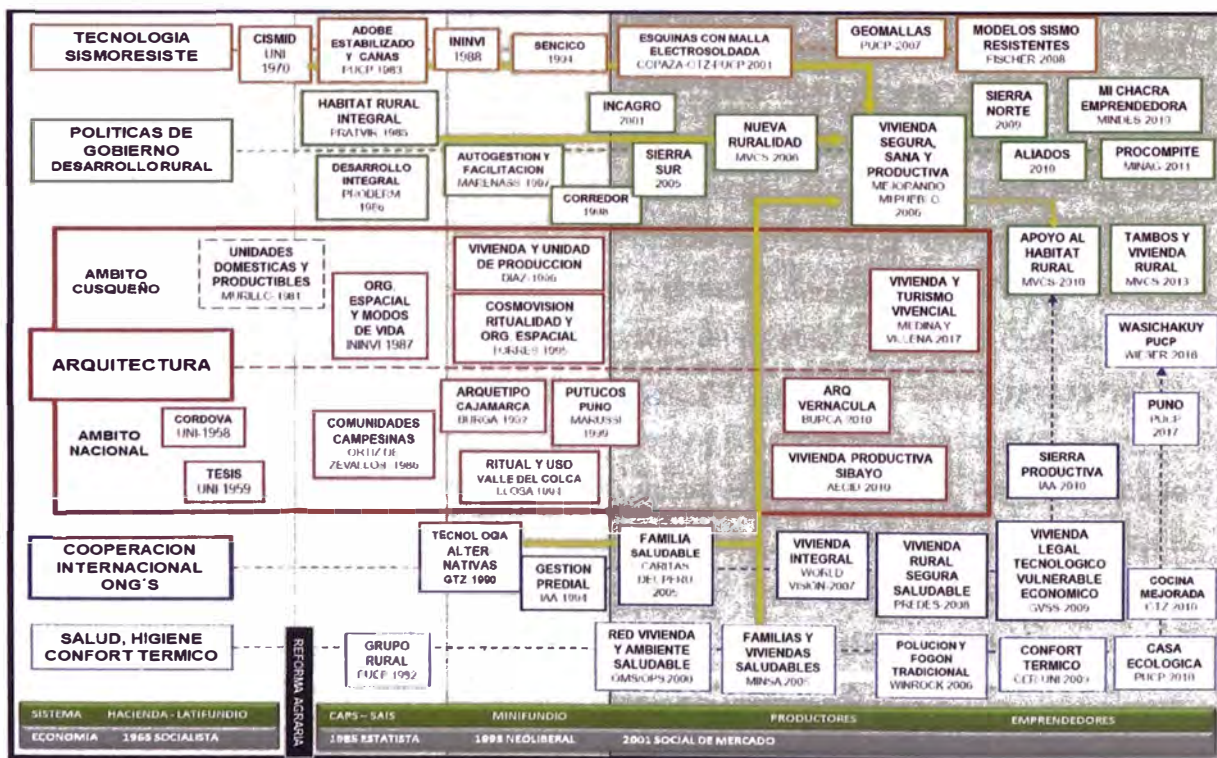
TECNOLOGIA SISMORESISTE

CISMID UNI 1970

ADOBE ESTABILIZADO Y CAÑAS PUCP 1983

ININVI 1988

SENCICO 1994

ESQUINAS CON MALLA ELECTROSOLDADA COPAZA-GTZ-PUCP 2001

GEOMALLAS PUCP 2007

MODELOS SISMO RESISTENTES FISCHER 2008

POLITICAS DE GOBIERNO DESARROLLO RURAL

HABITAT RURAL INTEGRAL FRATVIK 1985

INCAGRO 2001

NUEVA RURALIDAD MVCS 2006

VIVIENDA SEGURA, SANA Y PRODUCTIVA MEJORANDO MI PUEBLO 2006

SIERRA NORTE 2009

MI CHACRA EMPRENDEDORA MIDIS 2013

ALIADOS 2010

PROCOMPITE MINAG 2011

DESARROLLO INTEGRAL PRODERM 1986

AUTOGESTION Y FACILITACION MARENASS 1997

SIERRA SUR 2005

CORREDOR 1998

AMBITO CUSQUEÑO

UNIDADES DOMESTICAS Y PRODUCTIBLES MURILLO 1981

ORG. ESPACIAL Y MODOS DE VIDA ININVI 1987

VIVIENDA Y UNIDAD DE PRODUCCION DIAZ 1996

COSMOVISION RITUALIDAD Y ORG. ESPACIAL TORRES 1995

VIVIENDA Y TURISMO VIVENCIAL MEDINA Y VILLENA 2017

APOYO AL HABITAT RURAL MVCS 2010

TAMBOS Y VIVIENDA RURAL MVCS 2013

WASICHAKUY PUCP WIESER 2016

ARQUITECTURA

AMBITO NACIONAL

CORDOVA UNI 1958

TESIS UNI 1959

COMUNIDADES CAMPESINAS ORTIZ DE ZEVALLOS 1986

ARQUETIPO CAJAMARCA BURGA 1997

PUTUCOS PUNO MAKUSSI 1999

RITUAL Y USO VALLE DEL COLCA LLOSA 1991

ARQ VERNACULA BUPCA 2010

VIVIENDA PRODUCTIVA SIBAYO AECID 2010

PUNO PUCP 2017

SIERRA PRODUCTIVA IAA 2010

COOPERACION INTERNACIONAL ONG´S

TECNOLOGIA ALTERNATIVAS GTZ 1990

GESTION PREDIAL IAA 1994

FAMILIA SALUDABLE CARITAS DEL PERU 2005

VIVIENDA INTEGRAL WORLD VISION 2007

VIVIENDA RURAL SEGURA SALUDABLE PREDES 2008

VIVIENDA LEGAL TECNOLOGICO VULNERABLE ECONOMICO GVSS 2009

COCINA MEJORADA GTZ 2010

SALUD, HIGIENE CONFORT TERMICO

REFORMA AGRARIA

GRUPO RURAL PUCP 1992

RED VIVIENDA Y AMBIENTE SALUDABLE OMS/OPS 2000

FAMILIAS Y VIVIENDAS SALUDABLES MINSA 2005

POLUCION Y FOGON TRADICIONAL WINROCK 2006

CONFORT TERMICO CER UNI 2009

CASA ECOLOGICA PUCP 2010

SISTEMA HACIENDA - LATIFUNDIO CAPS – SAIS MINIFUNDIO PRODUCTORES EMPRENDEDORES

ECONOMIA 1965 SOCIALISTA 1985 ESTATISTA 1995 NEOLIBERAL 2001 SOCIAL DE MERCADO